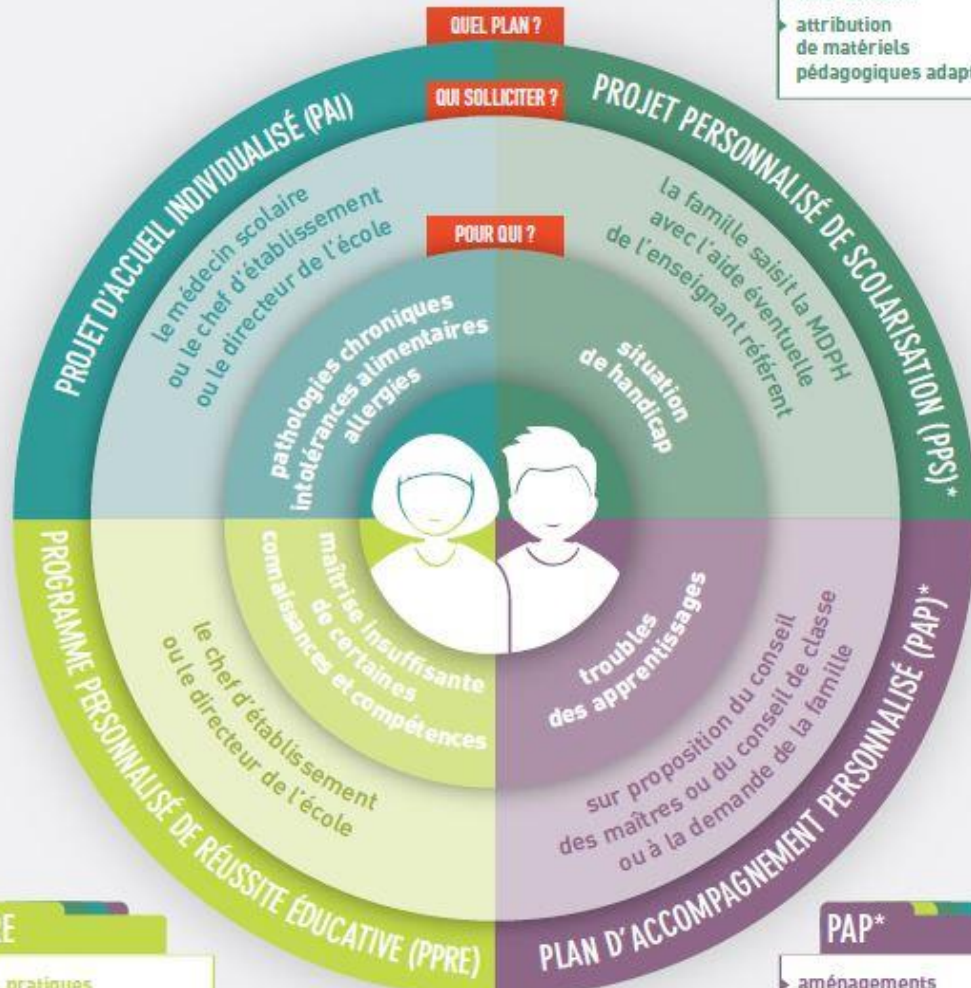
attribution de matériels pédagogiques adap

QUEL PLAN ?

QUI SOLLICITER ?

PROJET D'ACCUEIL INDIVIDUALISÉ (PAI)

PROJET PERSONNALISÉ DE SCOLARISATION (PPS)*

le médecin scolaire ou le chef d'établissement ou le directeur de l'école

la famille saisit la MDPH avec l'aide éventuelle de l'enseignant référent

POUR QUI ?

pathologies chroniques intolérances alimentaires allergies

situation de handicap

maîtrise insuffisante de certaines connaissances et compétences

troubles des apprentissages

le chef d'établissement ou le directeur de l'école

sur proposition du conseil des maîtres ou du conseil de classe ou à la demande de la famille

PROGRAMME PERSONNALISÉ DE RÉUSSITE ÉDUCATIVE (PPRE)

PLAN D'ACCOMPAGNEMENT PERSONNALISÉ (PAP)*

E

pratiques

PAP*

aménagements